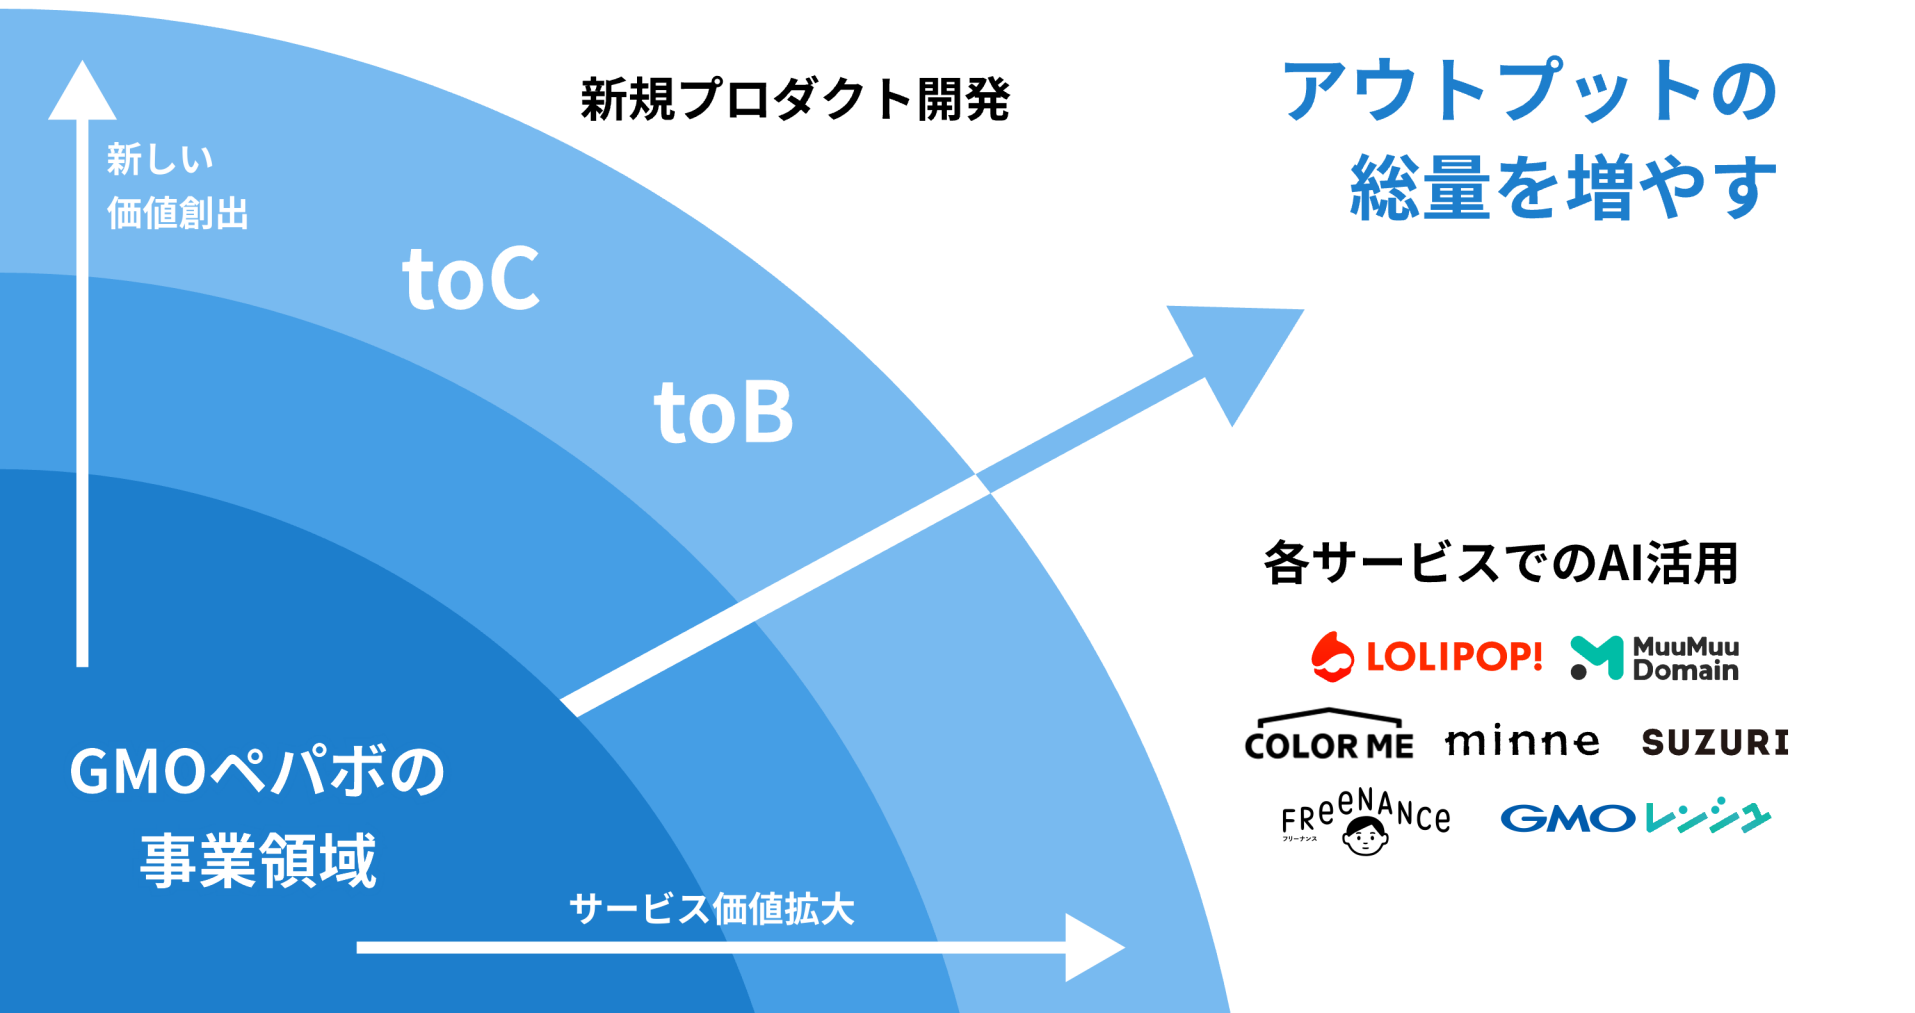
新規プロダクト開発

新しい
価値創出

toC

toB

アウトプットの
総量を増やす

各サービスでのAI活用

LOLIPOP! MuuMuu Domain

COLOR ME minne SUZURI

FReeNANce フリーナンス GMOレンシュ

GMOペパボの
事業領域

サービス価値拡大